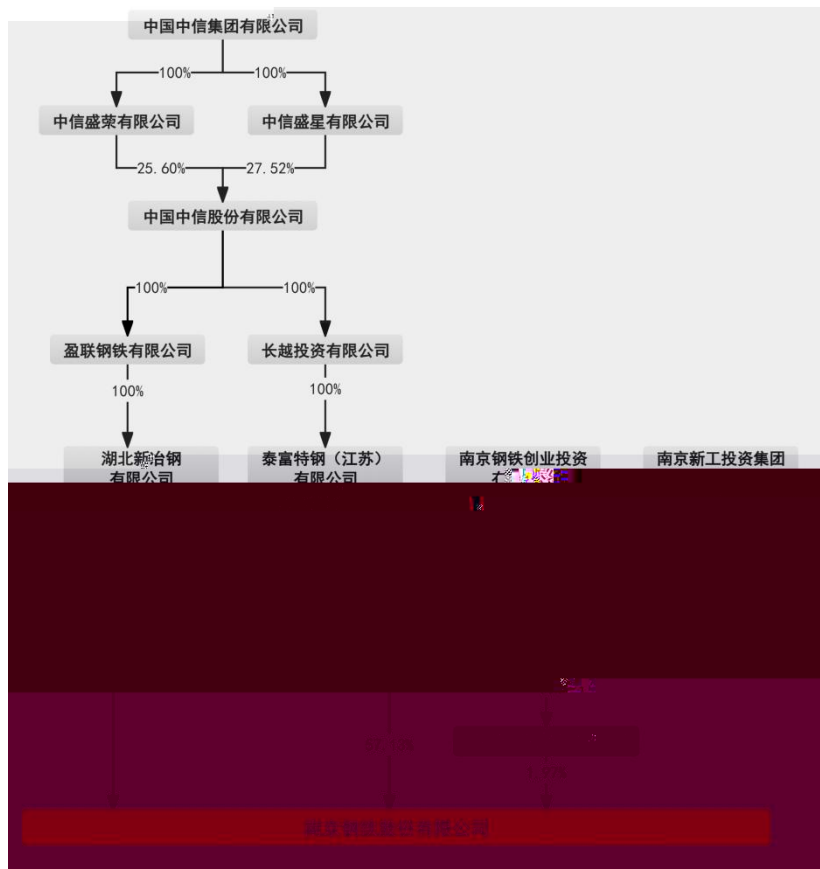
中国中信集团有限公司

100%

100%

中信盛荣有限公司

中信盛星有限公司

25.60%

27.52%

中国中信股份有限公司

100%

100%

盈联钢铁有限公司

长越投资有限公司

100%

100%

湖北新冶钢有限公司

泰富特钢（江苏）有限公司

南京钢铁创业投资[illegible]

南京新工投资集团

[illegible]